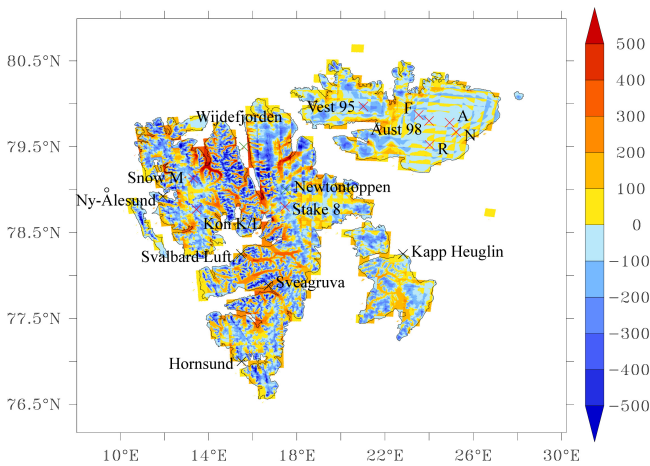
80.5°N
79.5°N
78.5°N
77.5°N
76.5°N
10°E
14°E
18°E
22°E
26°E
30°E
Wijdefjorden
Vest 95
F
Aust 98
A
N
R
Snow M
Ny-Ålesund
Newtontoppen
Stake 8
Kon K/L
Svalbard Luft
Kapp Heuglin
Sveagruva
Hornsund
500
400
300
200
100
0
-100
-200
-300
-400
-500